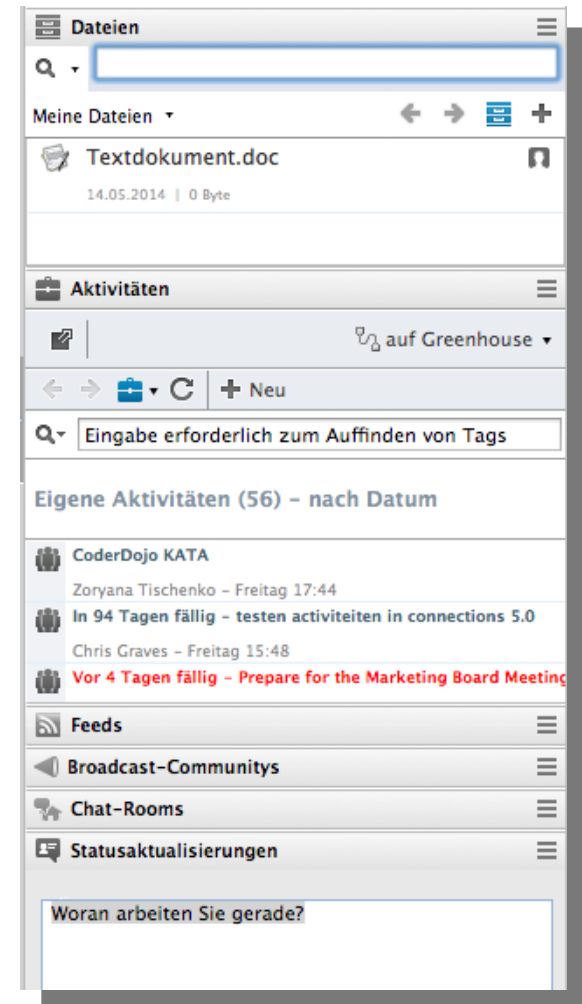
Dateien

Meine Dateien

Textdokument.doc

14.05.2014 | 0 Byte

Aktivitäten

auf Greenhouse

Neu

Eingabe erforderlich zum Auffinden von Tags

Eigene Aktivitäten (56) – nach Datum

CoderDojo KATA

Zoryana Tischenko – Freitag 17:44

In 94 Tagen fällig – testen activiteiten in connections 5.0

Chris Graves – Freitag 15:48

Vor 4 Tagen fällig – Prepare for the Marketing Board Meeting

Feeds

Broadcast-Communitys

Chat-Rooms

Statusaktualisierungen

Woran arbeiten Sie gerade?